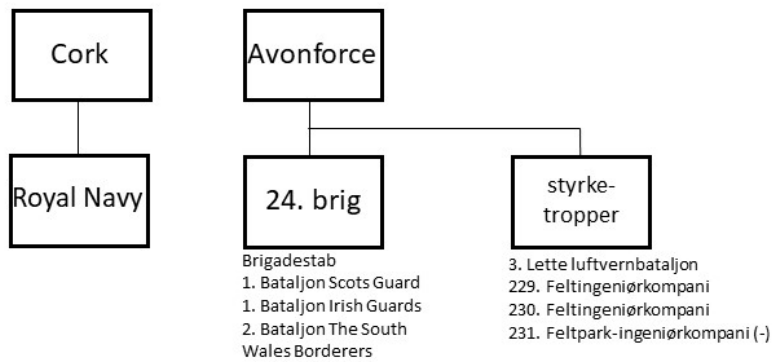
Cork

Royal Navy

Avonforce

24. brig

Brigadestab
1. Bataljon Scots Guard
1. Bataljon Irish Guards
2. Bataljon The South Wales Borderers

styrke-
tropper

3. Lette luftvernbataljon
229. Feltingeniørkompani
230. Feltingeniørkompani
231. Feltpark-ingeniørkompani (-)